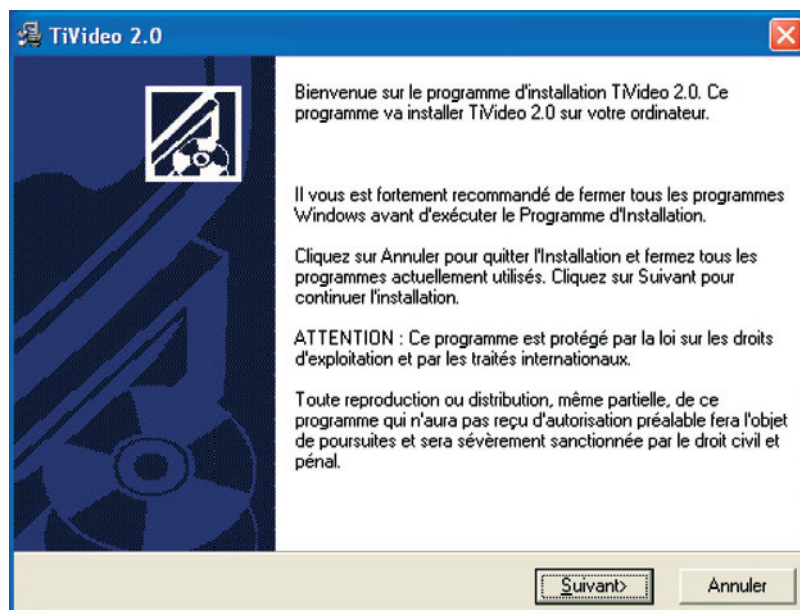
TiVideo 2.0

Bienvenue sur le programme d'installation TiVideo 2.0. Ce programme va installer TiVideo 2.0 sur votre ordinateur.

Il vous est fortement recommandé de fermer tous les programmes Windows avant d'exécuter le Programme d'Installation.

Cliquez sur Annuler pour quitter l'Installation et fermez tous les programmes actuellement utilisés. Cliquez sur Suivant pour continuer l'installation.

ATTENTION : Ce programme est protégé par la loi sur les droits d'exploitation et par les traités internationaux.

Toute reproduction ou distribution, même partielle, de ce programme qui n'aura pas reçu d'autorisation préalable fera l'objet de poursuites et sera sévèrement sanctionnée par le droit civil et pénal.

Suivant>

Annuler